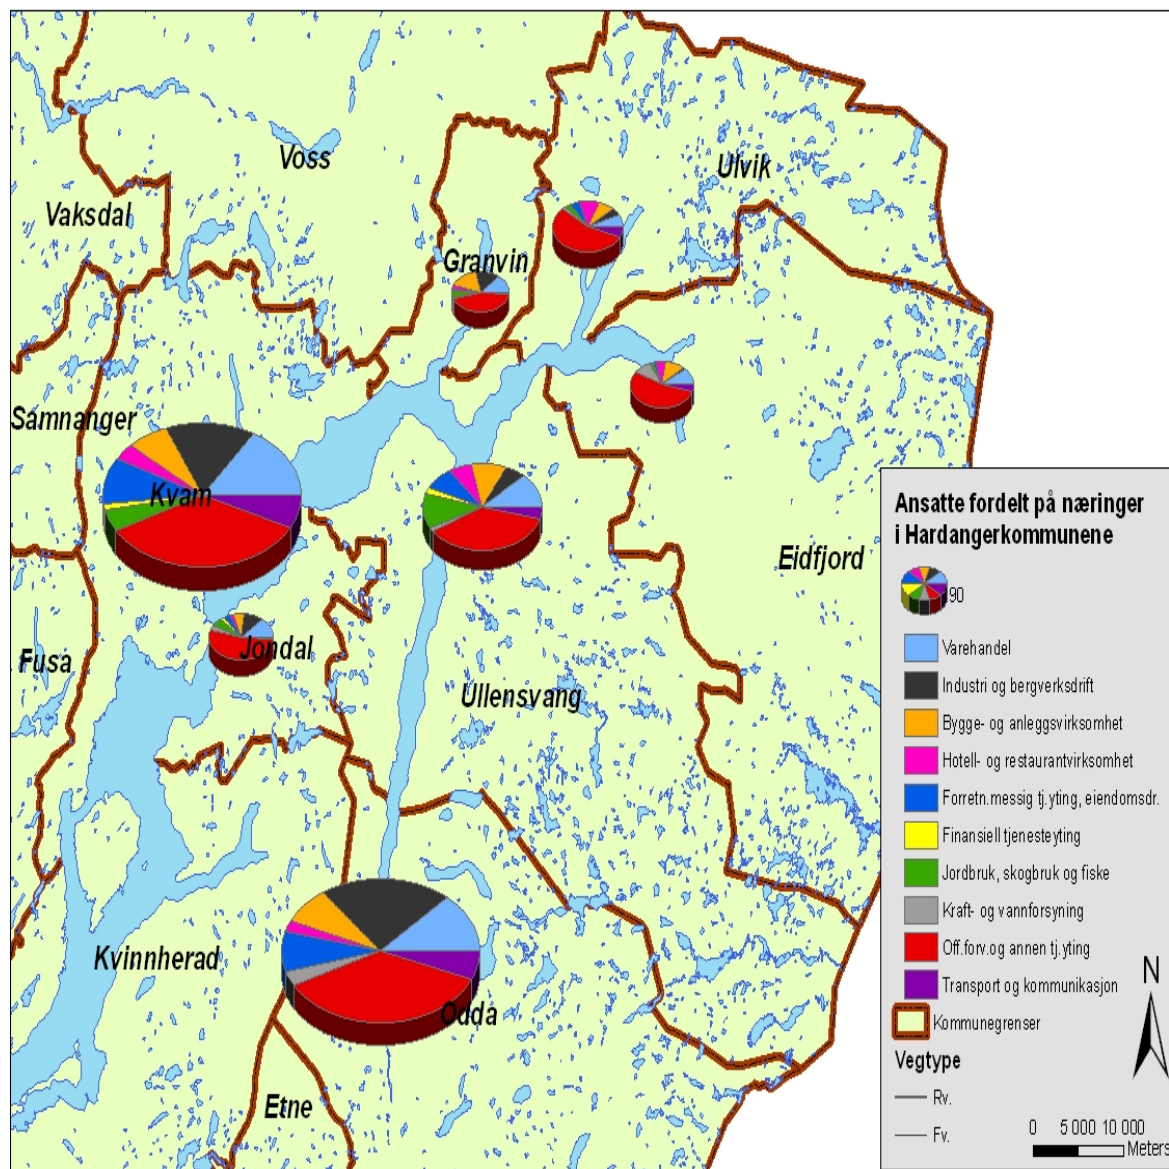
Voss

Ulvik

Vaksdal

Granvin

Samnanger

Kvam

Eidfjord

Fusa

Jondal

Ullensvang

Kvinnherad

Odda

Etne

Ansatte fordelt på næringer i Hardangerkommunene

90

Varehandel

Industri og bergverksdrift

Bygge- og anleggsvirksomhet

Hotell- og restaurantvirksomhet

Forretn.messig tj.yting, eiendomsdr.

Finansiell tjenesteyting

Jordbruk, skogbruk og fiske

Kraft- og vannforsyning

Off.forv.og annen tj.yting

Transport og kommunikasjon

Kommunegrenser

Vegtype

Rv.

Fv.

N

0 5 000 10 000 Meters